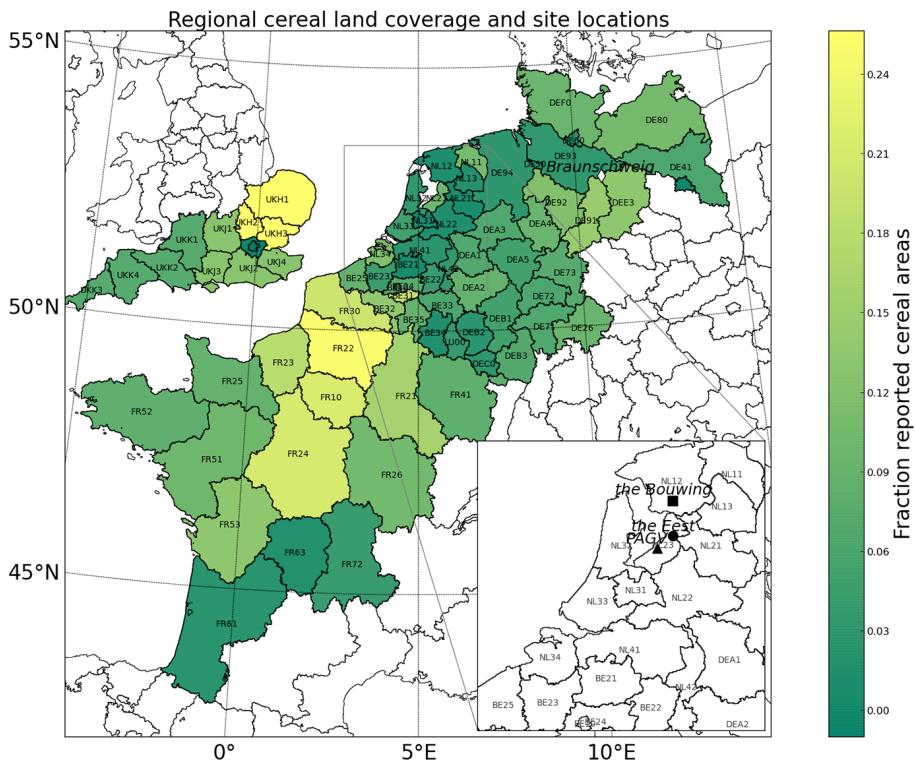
Regional cereal land coverage and site locations

55°N
50°N
45°N
0°
5°E
10°E

DEF0
DE80
DE93
DE41
Braunschweig
NL12
NL11
NL13
DE94
DE92
DEE3
DE91
UKH1
UKH2
UKH3
UKJ1
UKJ4
UKK1
UKK2
UKJ3
UKJ2
UKK4
UKK3
NL32
NL21
NL33
NL22
NL41
DEA3
NL34
BE21
DEA1
DEA5
DE73
BE25
BE23
BE22
DEA4
DEA2
DE72
BE33
DEB1
DE71
DE26
FR30
BE32
BE35
BE34
DEB2
LU00
DEB3
DEC0
FR22
FR23
FR25
FR10
FR21
FR41
FR52
FR51
FR24
FR26
FR53
FR63
FR72
FR61

NL12
NL11
the Bouwing
NL13
the Eest
PAGV
NL32
NL23
NL21
NL31
NL33
NL22
NL34
NL41
DEA1
BE21
NL42
BE25
BE23
BE22
BE24
DEA2

0.24
0.21
0.18
0.15
0.12
0.09
0.06
0.03
0.00
Fraction reported cereal areas